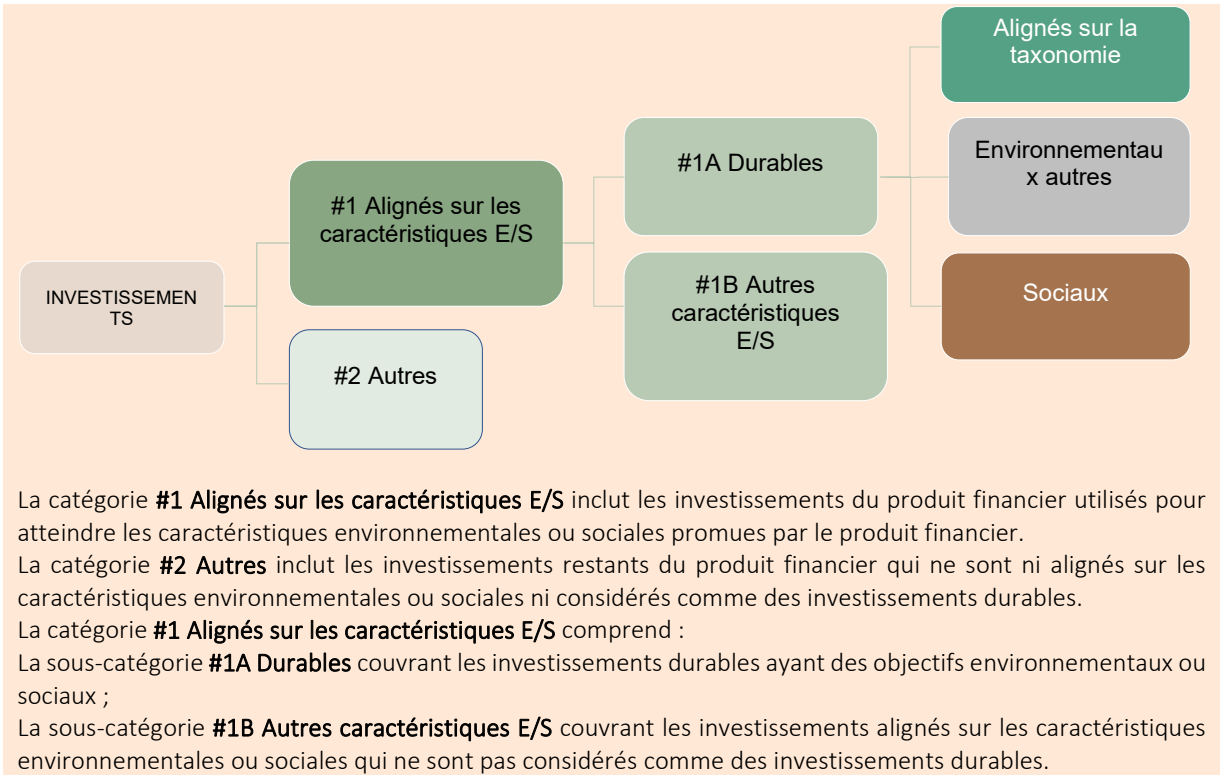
INVESTISSEMENTS

#1 Alignés sur les caractéristiques E/S

#2 Autres

#1A Durables

#1B Autres caractéristiques E/S

Alignés sur la taxonomie

Environnementaux autres

Sociaux

La catégorie **#1 Alignés sur les caractéristiques E/S** inclut les investissements du produit financier utilisés pour atteindre les caractéristiques environnementales ou sociales promues par le produit financier.
La catégorie **#2 Autres** inclut les investissements restants du produit financier qui ne sont ni alignés sur les caractéristiques environnementales ou sociales ni considérés comme des investissements durables.
La catégorie **#1 Alignés sur les caractéristiques E/S** comprend :
La sous-catégorie **#1A Durables** couvrant les investissements durables ayant des objectifs environnementaux ou sociaux ;
La sous-catégorie **#1B Autres caractéristiques E/S** couvrant les investissements alignés sur les caractéristiques environnementales ou sociales qui ne sont pas considérés comme des investissements durables.